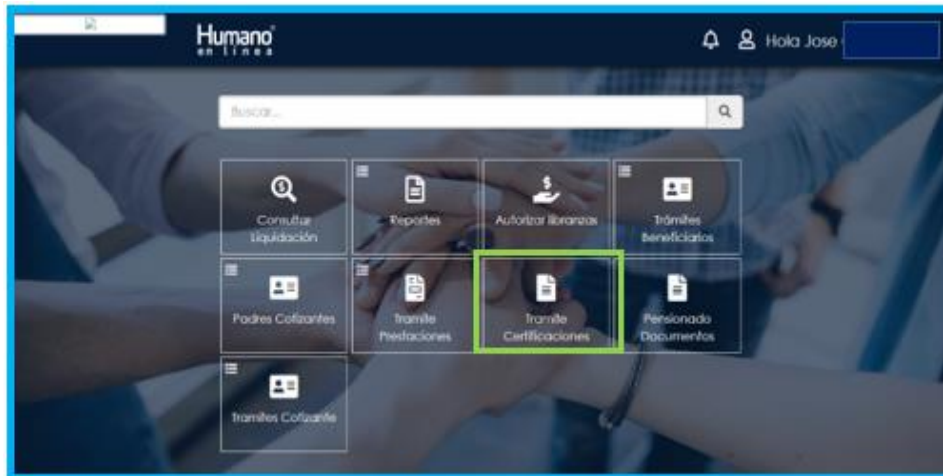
Humano en línea

Hola Jose

Buscar...

Consultar Liquidación

Reportes

Autorizar libranzas

Trámites Beneficiarios

Padres Cotizantes

Tramite Prestaciones

Tramite Certificaciones

Pensionado Documentos

Tramites Cotizante